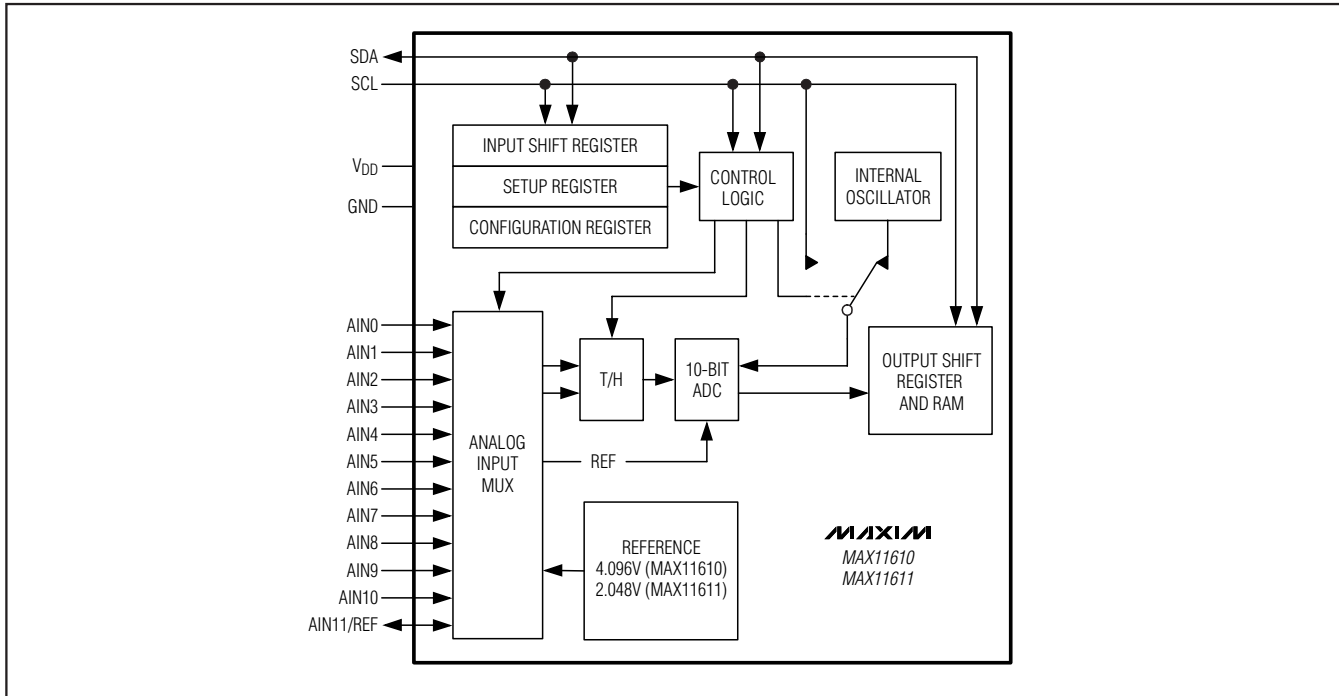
SDA
SCL
$V_{DD}$
GND
INPUT SHIFT REGISTER
SETUP REGISTER
CONFIGURATION REGISTER
CONTROL LOGIC
INTERNAL OSCILLATOR
AIN0
AIN1
AIN2
AIN3
AIN4
AIN5
AIN6
AIN7
AIN8
AIN9
AIN10
AIN11/REF
ANALOG INPUT MUX
T/H
10-BIT ADC
OUTPUT SHIFT REGISTER AND RAM
REF
REFERENCE
4.096V (MAX11610)
2.048V (MAX11611)
MAXIM
MAX11610
MAX11611